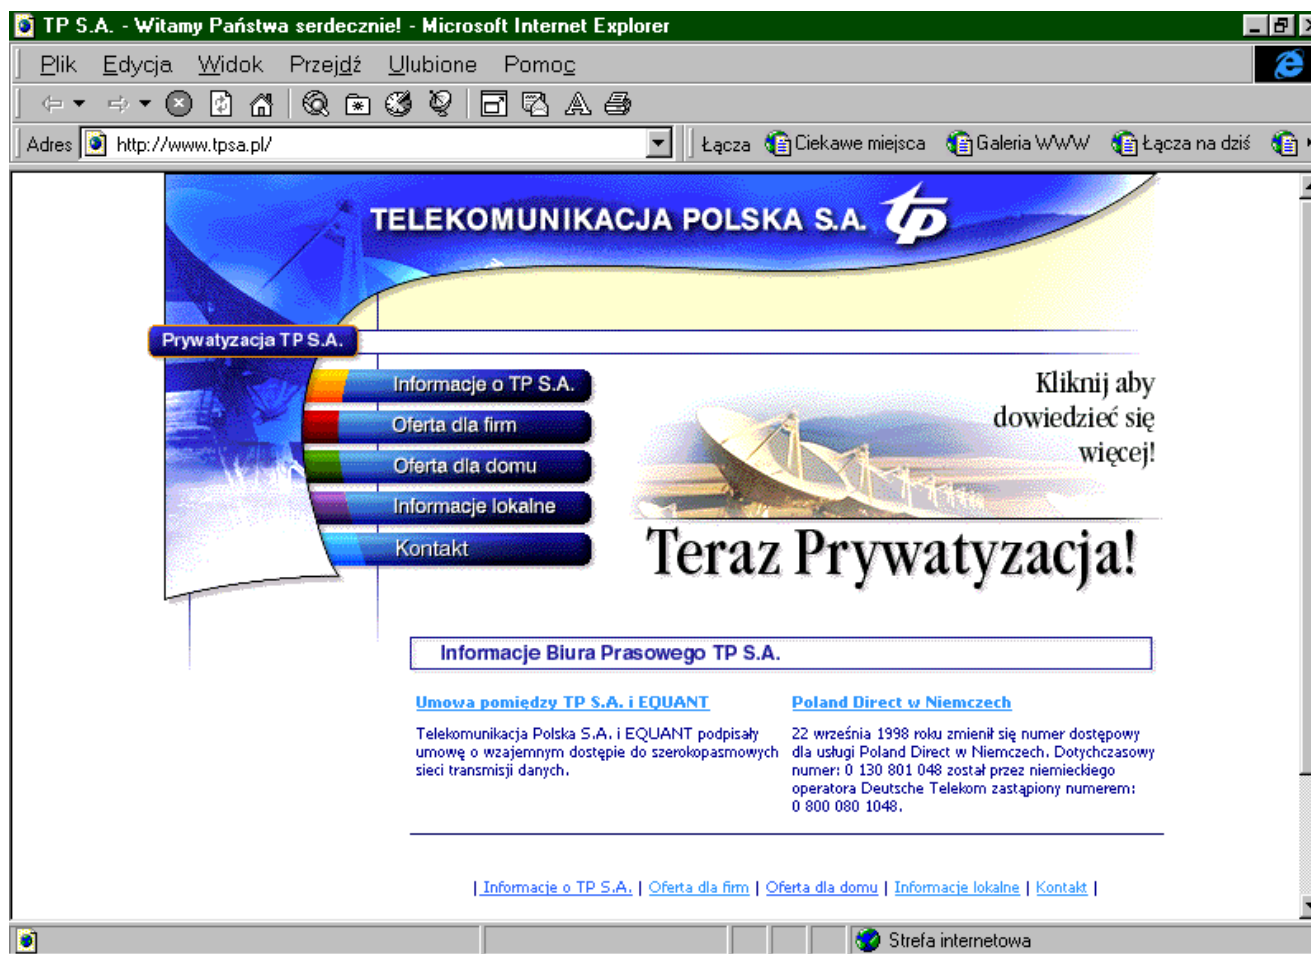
TP S.A. - Witamy Państwa serdecznie! - Microsoft Internet Explorer

Plik Edycja Widok Przejdź Ulubione Pomoc

Adres http://www.tpsa.pl/

Łącza Ciekawe miejsca Galeria WWW Łącza na dziś

TELEKOMUNIKACJA POLSKA S.A. tp

Prywatyzacja TP S.A.

Informacje o TP S.A.
Oferta dla firm
Oferta dla domu
Informacje lokalne
Kontakt

Kliknij aby dowiedzieć się więcej!

Teraz Prywatyzacja!

Informacje Biura Prasowego TP S.A.

Umowa pomiędzy TP S.A. i EQUANT

Telekomunikacja Polska S.A. i EQUANT podpisały umowę o wzajemnym dostępie do szerokopasmowych sieci transmisji danych.

Poland Direct w Niemczech

22 września 1998 roku zmienił się numer dostępowy dla usługi Poland Direct w Niemczech. Dotychczasowy numer: 0 130 801 048 został przez niemieckiego operatora Deutsche Telekom zastąpiony numerem: 0 800 080 1048.

| Informacje o TP S.A. | Oferta dla firm | Oferta dla domu | Informacje lokalne | Kontakt |

Strefa internetowa